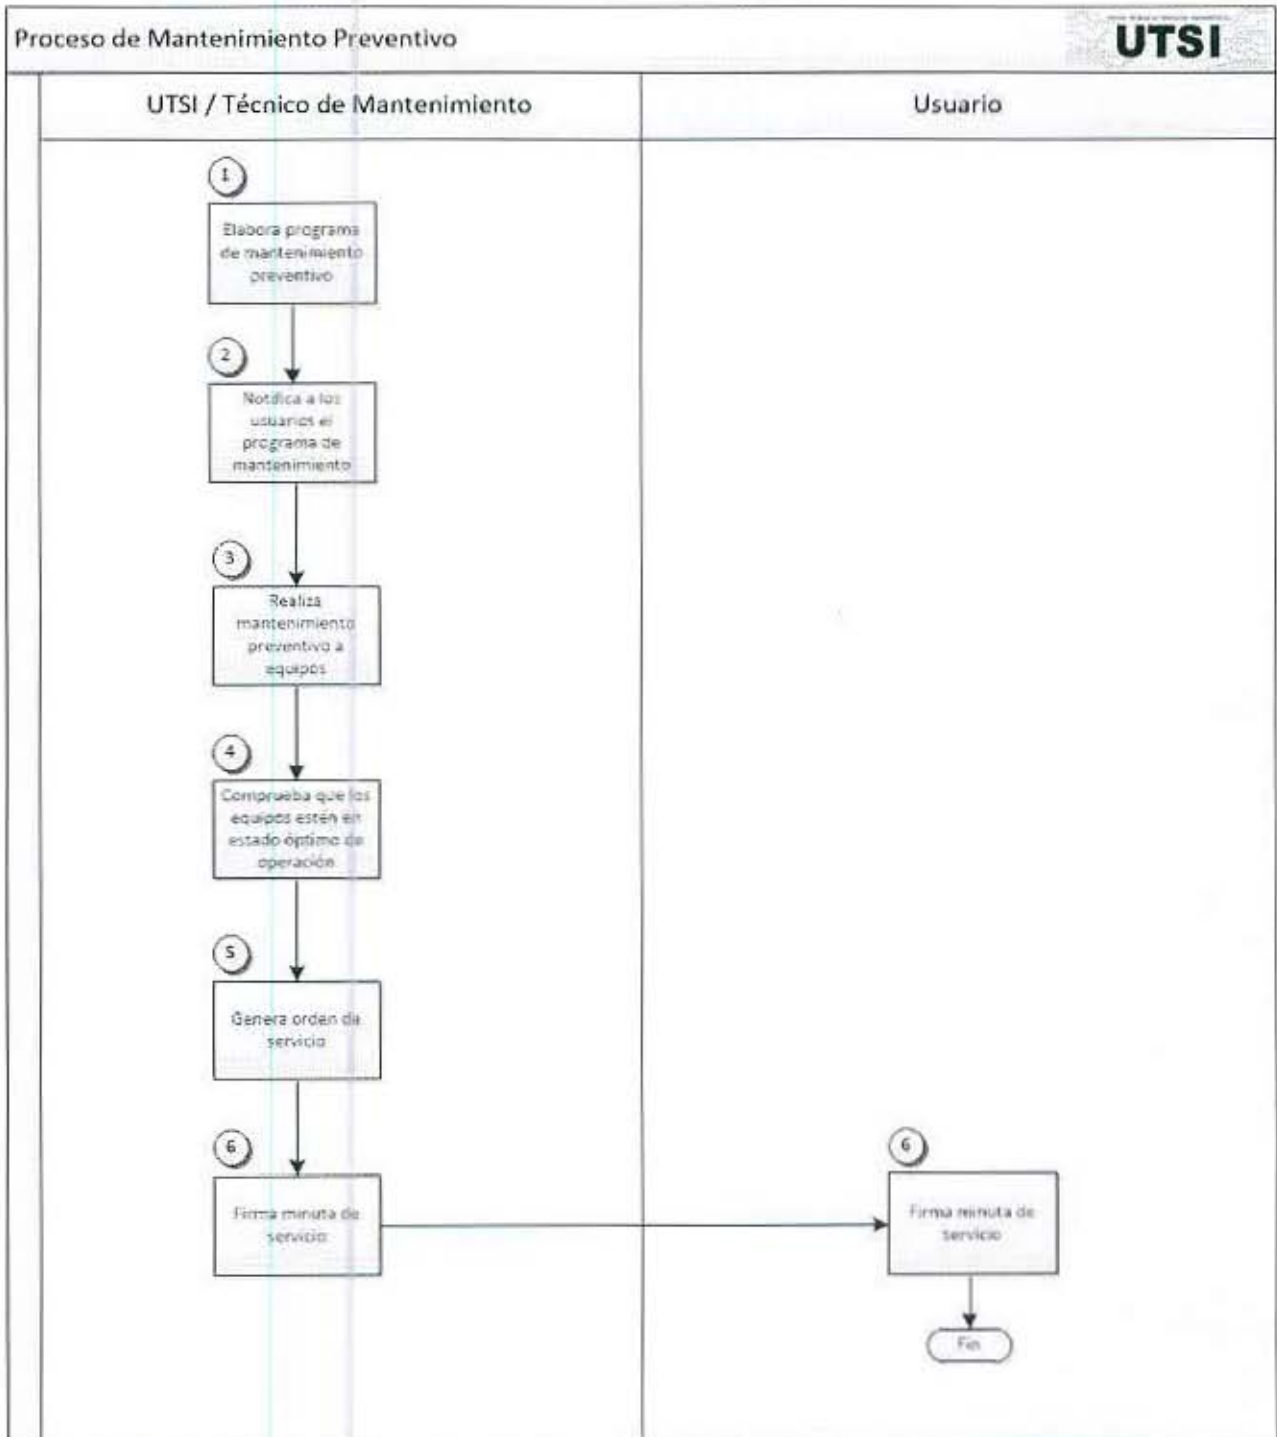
Proceso de Mantenimiento Preventivo

UTSI

UTSI / Técnico de Mantenimiento

Usuario

1

Elabora programa de mantenimiento preventivo

2

Notifica a los usuarios el programa de mantenimiento

3

Realiza mantenimiento preventivo a equipos

4

Comprueba que los equipos estén en estado óptimo de operación

5

Genera orden de servicio

6

Firma minuta de servicio

6

Firma minuta de servicio

Fin